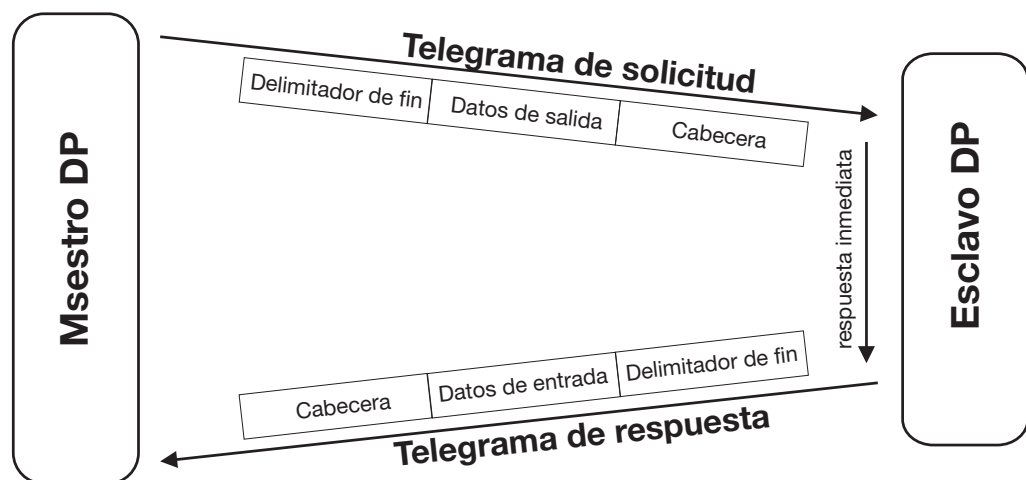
Msestro DP

Telegrama de solicitud

| Delimitador de fin | Datos de salida | Cabecera |
|---|---|---|

Esclavo DP

respuesta inmediata

| Cabecera | Datos de entrada | Delimitador de fin |
|---|---|---|

Telegrama de respuesta